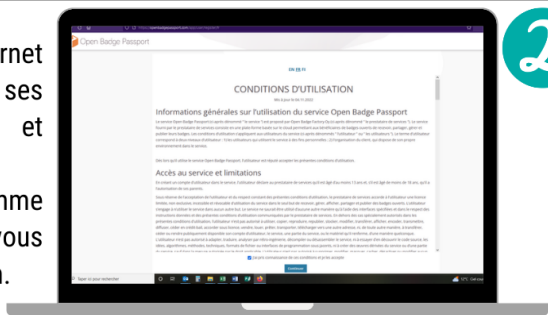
rnet
ses
et
nme
vous
n.

Open Badge Passport

EN FR

CONDITIONS D'UTILISATION

Informations générales sur l'utilisation du service Open Badge Passport

Accès au service et limitations

J'accepte les conditions d'utilisation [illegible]

Continuer

Taper ici pour rechercher

2